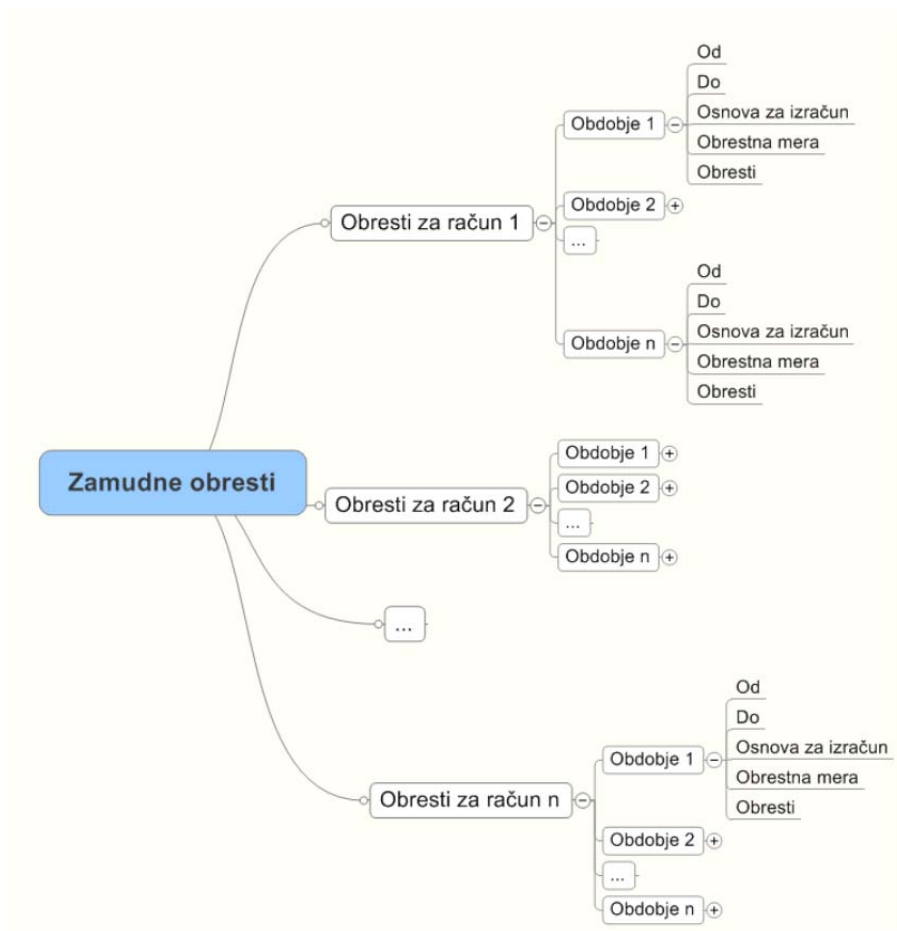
Zamudne obresti

Obresti za račun 1
Obdobje 1
Od
Do
Osnova za izračun
Obrestna mera
Obresti
Obdobje 2
...
Obdobje n
Od
Do
Osnova za izračun
Obrestna mera
Obresti

Obresti za račun 2
Obdobje 1
Obdobje 2
...
Obdobje n

...

Obresti za račun n
Obdobje 1
Od
Do
Osnova za izračun
Obrestna mera
Obresti
Obdobje 2
...
Obdobje n